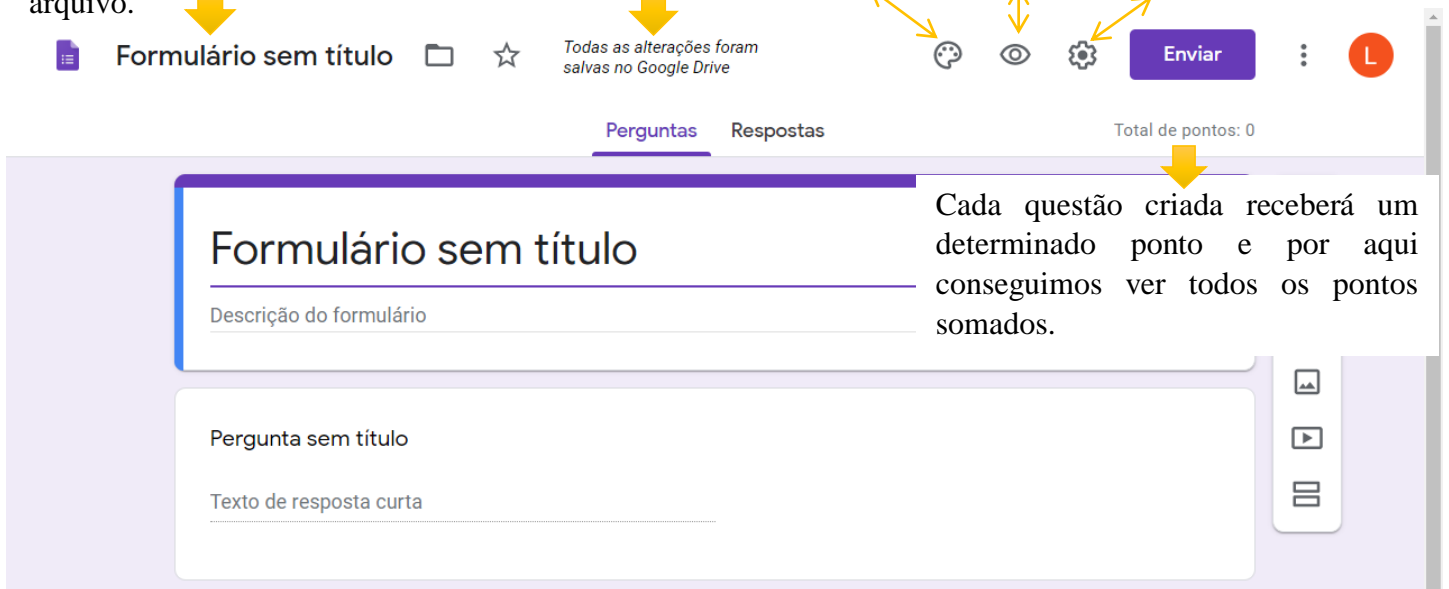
arquivo.

Formulário sem título

Todas as alterações foram salvas no Google Drive

Enviar

L

Perguntas Respostas

Total de pontos: 0

Cada questão criada receberá um determinado ponto e por aqui conseguimos ver todos os pontos somados.

Formulário sem título

Descrição do formulário

Pergunta sem título

Texto de resposta curta